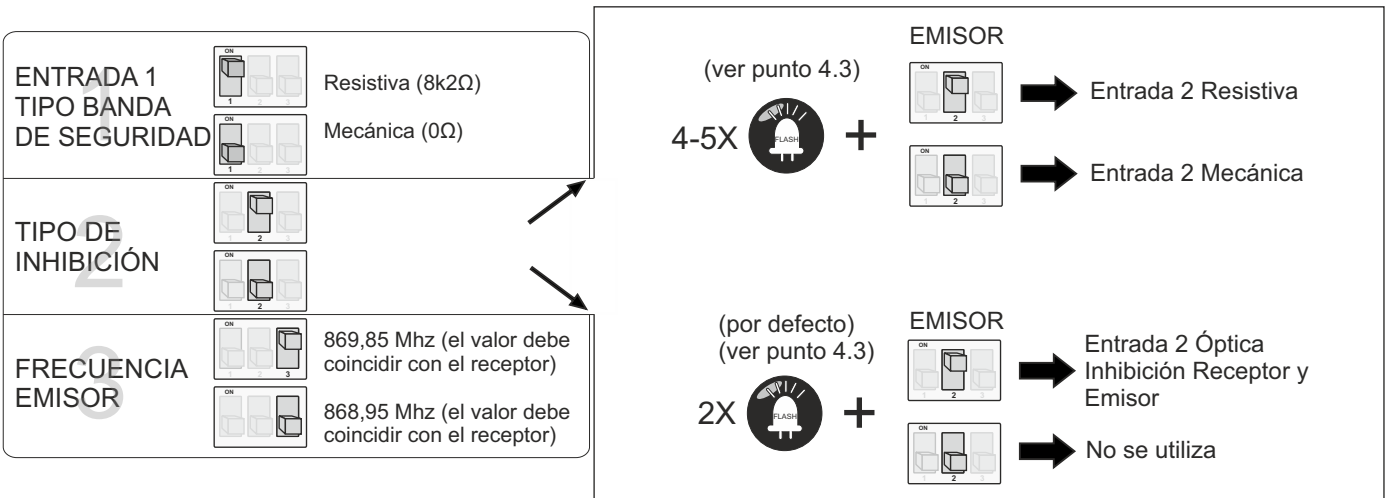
1
ENTRADA 1 TIPO BANDA DE SEGURIDAD

ON
1
Resistiva (8k2Ω)

ON
1
Mecánica (0Ω)

2
TIPO DE INHIBICIÓN

ON
2

ON
2

3
FRECUENCIA EMISOR

ON
3
869,85 Mhz (el valor debe coincidir con el receptor)

ON
868,95 Mhz (el valor debe coincidir con el receptor)

(ver punto 4.3)
4-5X FLASH +

EMISOR
ON
2
Entrada 2 Resistiva

ON
2
Entrada 2 Mecánica

(por defecto)
(ver punto 4.3)
2X FLASH +

EMISOR
ON
2
Entrada 2 Óptica Inhibición Receptor y Emisor

ON
2
No se utiliza